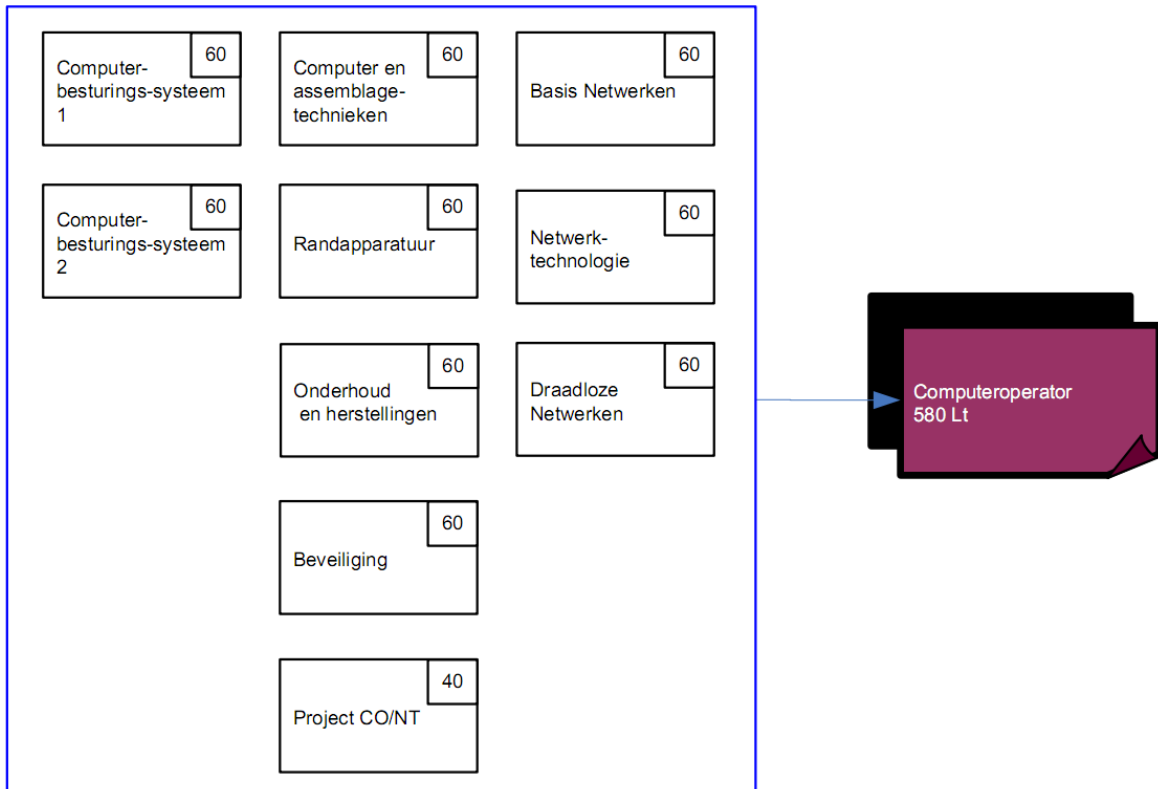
Computer-besturings-systeem 1
60

Computer en assemblage-technieken
60

Basis Netwerken
60

Computer-besturings-systeem 2
60

Randapparatuur
60

Netwerk-technologie
60

Onderhoud en herstellingen
60

Draadloze Netwerken
60

Beveiliging
60

Project CO/NT
40

Computeroperator
580 Lt